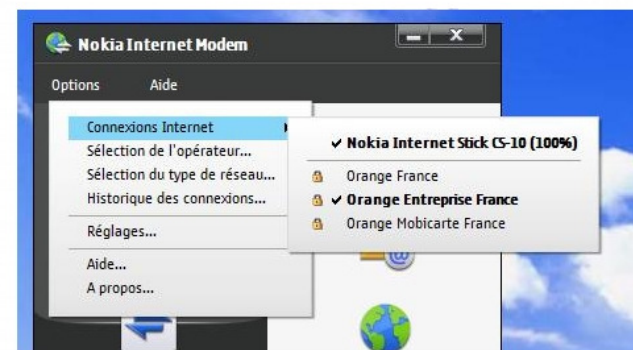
Nokia Internet Modem

Options Aide

Connexions Internet
Sélection de l'opérateur...
Sélection du type de réseau...
Historique des connexions...
Réglages...
Aide...
A propos...

✔ Nokia Internet Stick CS-10 (100%)
Orange France
✔ Orange Entreprise France
Orange Mobicarte France